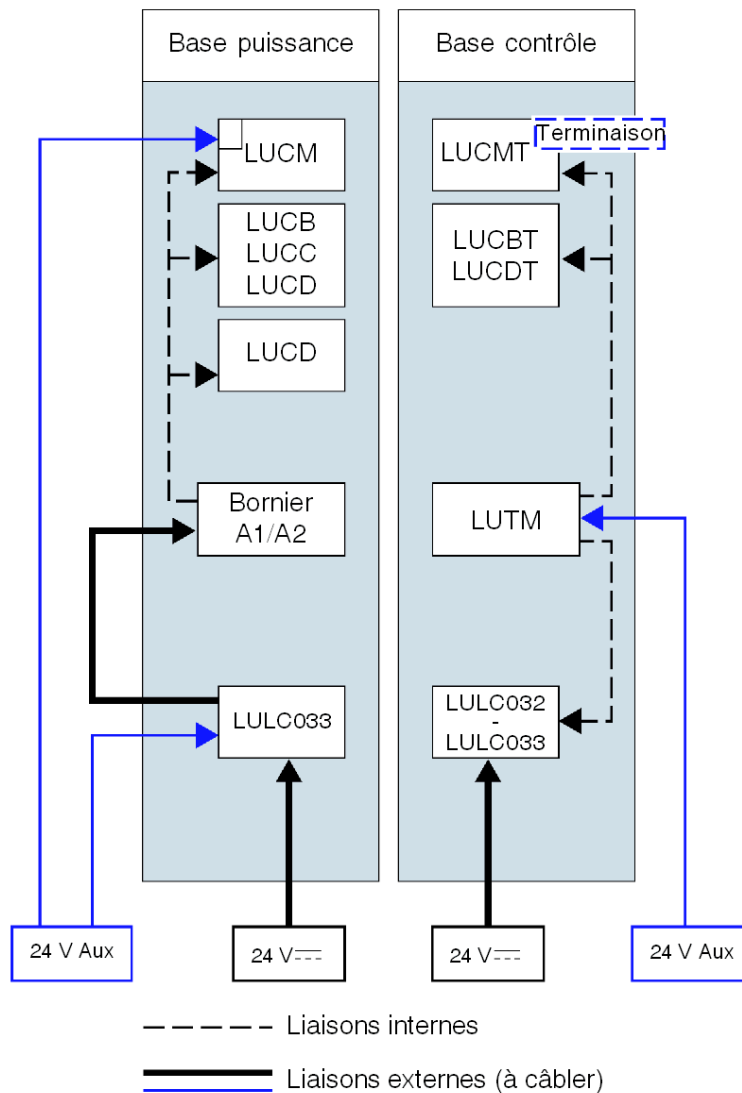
Base puissance

Base contrôle

LUCM

LUCB
LUCC
LUCD

LUCD

Bornier
A1/A2

LULC033

LUCMT

Terminaison

LUCBT
LUCDT

LUTM

LULC032
-
LULC033

24 V Aux

24 V$\overline{\phantom{-}}$

24 V$\overline{\phantom{-}}$

24 V Aux

Liaisons internes

Liaisons externes (à câbler)